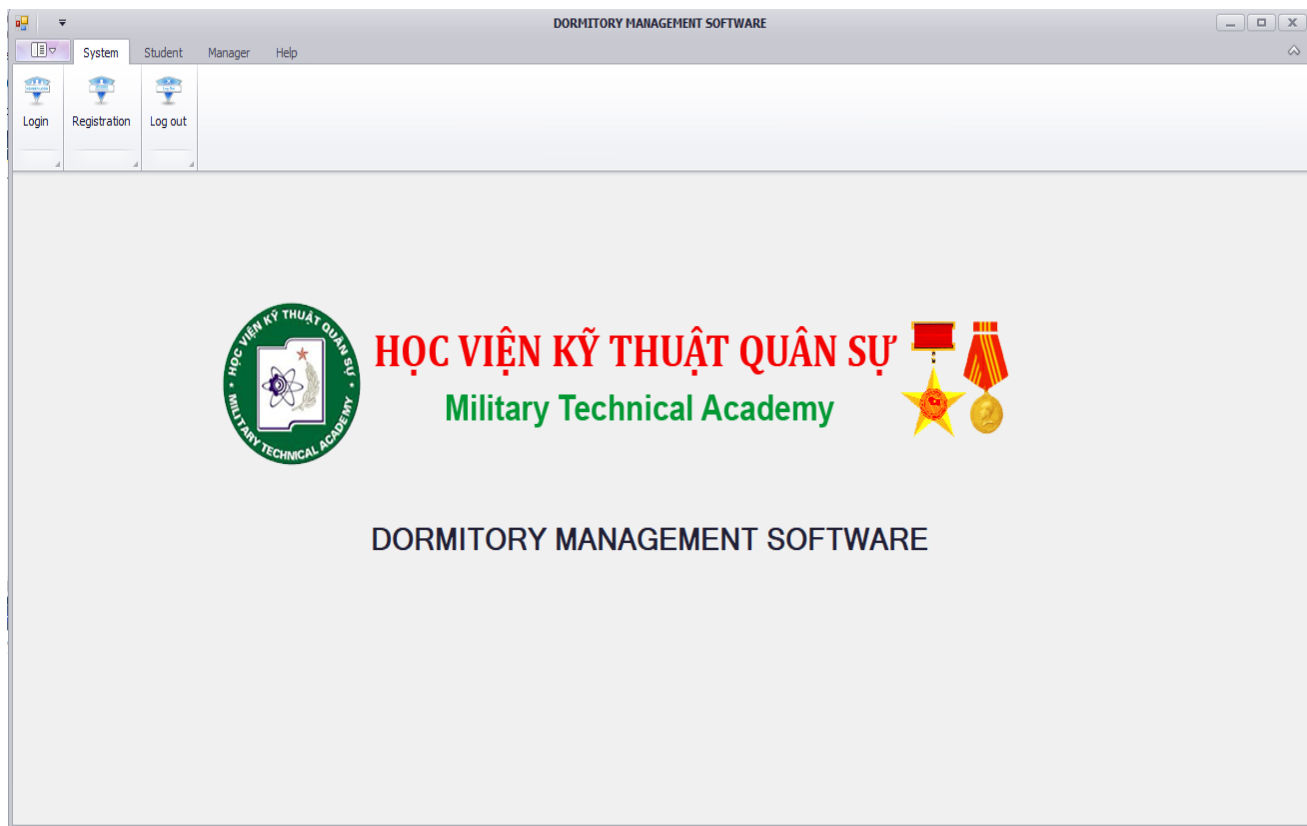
DORMITORY MANAGEMENT SOFTWARE

System
Student
Manager
Help

Login
Registration
Log out

HỌC VIỆN KỸ THUẬT QUÂN SỰ
MILITARY TECHNICAL ACADEMY

HỌC VIỆN KỸ THUẬT QUÂN SỰ
Military Technical Academy

DORMITORY MANAGEMENT SOFTWARE